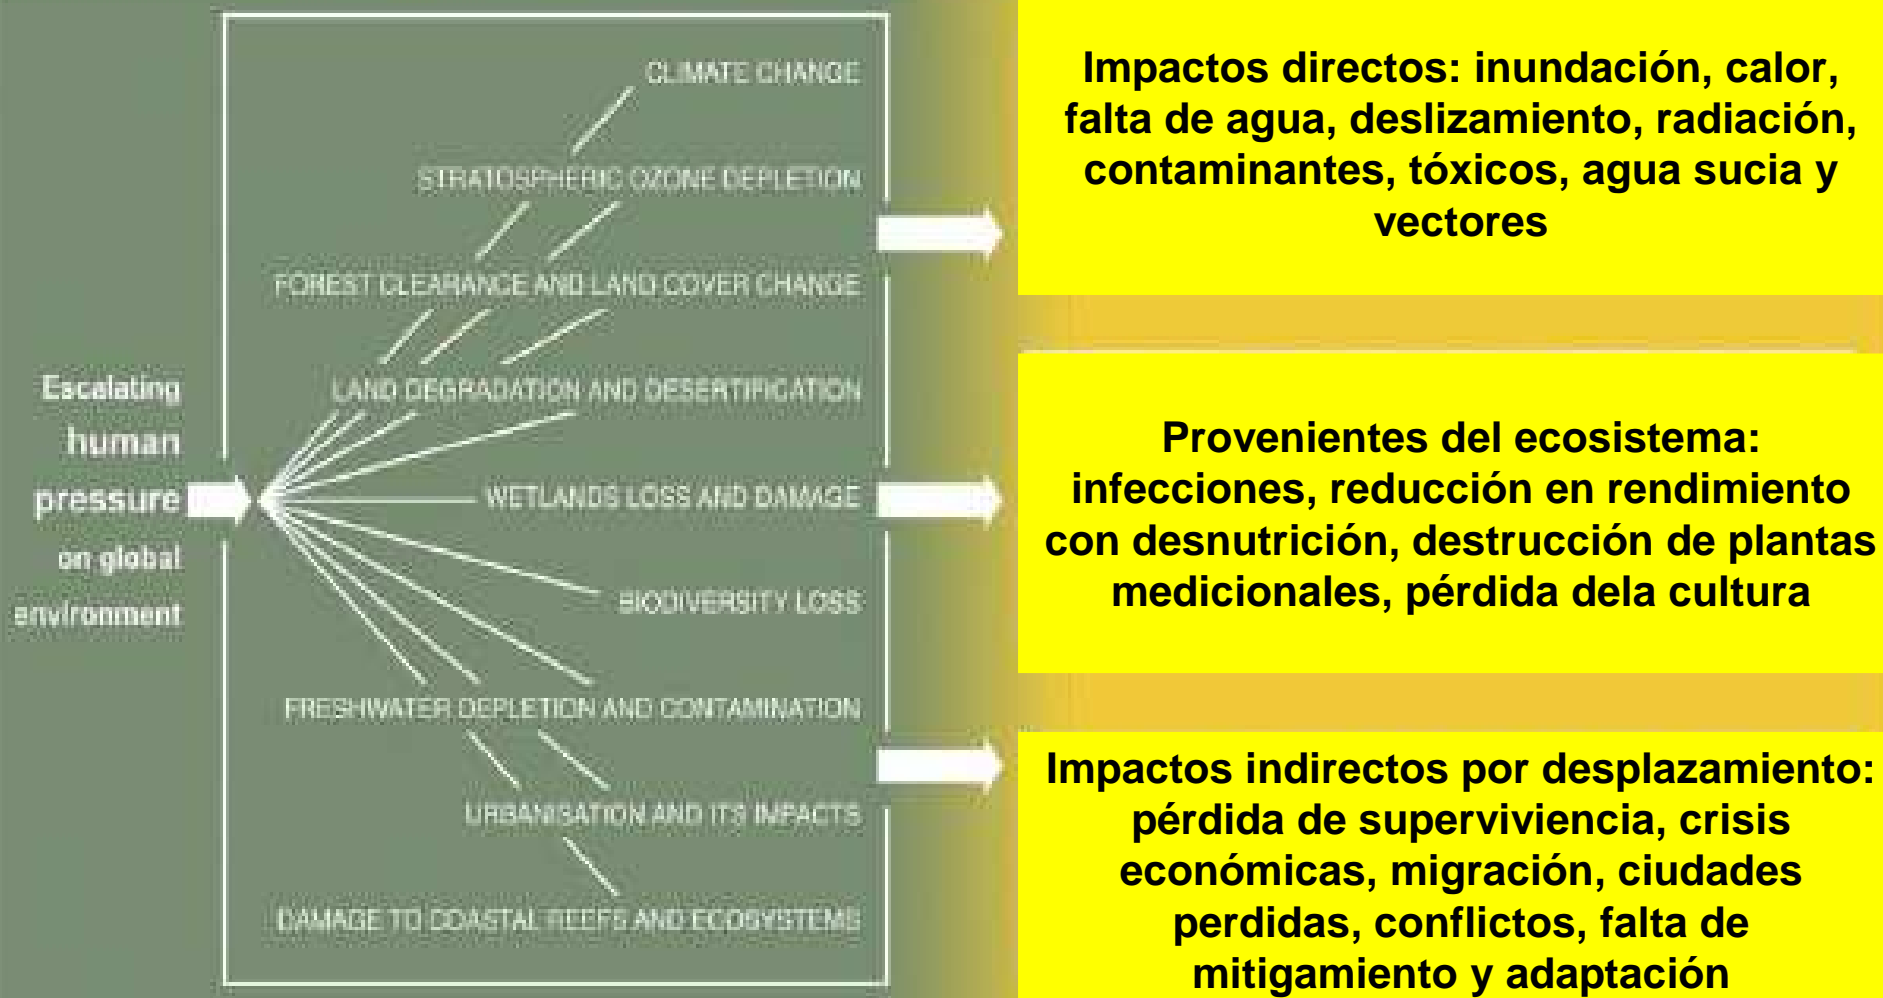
Escalating human pressure on global environment

CLIMATE CHANGE

STRATOSPHERIC OZONE DEPLETION

FOREST CLEARANCE AND LAND COVER CHANGE

LAND DEGRADATION AND DESERTIFICATION

WETLANDS LOSS AND DAMAGE

BIODIVERSITY LOSS

FRESHWATER DEPLETION AND CONTAMINATION

URBANISATION AND ITS IMPACTS

DAMAGE TO COASTAL REEFS AND ECOSYSTEMS

Impactos directos: inundación, calor, falta de agua, deslizamiento, radiación, contaminantes, tóxicos, agua sucia y vectores

Provenientes del ecosistema: infecciones, reducción en rendimiento con desnutrición, destrucción de plantas medicionales, pérdida dela cultura

Impactos indirectos por desplazamiento: pérdida de superviviencia, crisis económicas, migración, ciudades perdidas, conflictos, falta de mitigamiento y adaptación